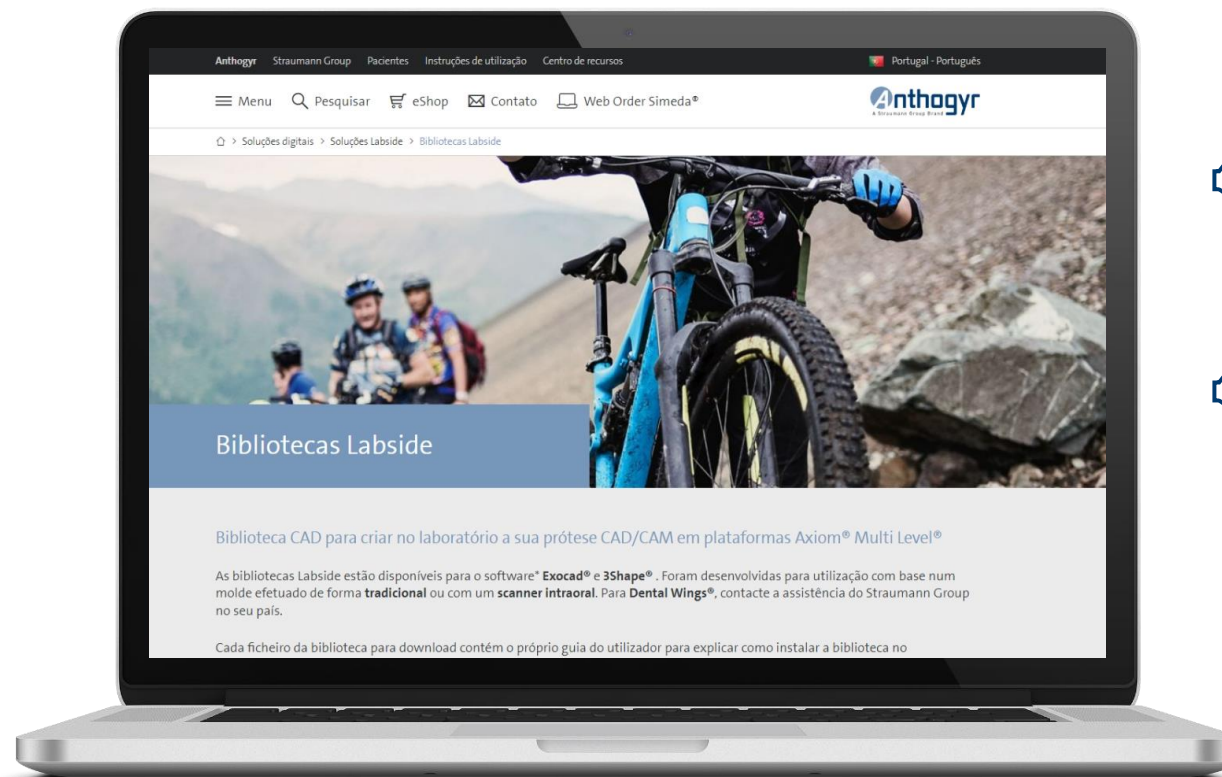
Anthogyr Straumann Group Pacientes Instruções de utilização Centro de recursos

Portugal - Português

Menu Pesquisar eShop Contato Web Order Simeda®

Anthogyr
A Straumann Group Brand

> Soluções digitais > Soluções Labside > Bibliotecas Labside

Bibliotecas Labside

Biblioteca CAD para criar no laboratório a sua prótese CAD/CAM em plataformas Axiom® Multi Level®

As bibliotecas Labside estão disponíveis para o software* **Exocad®** e **3Shape®** . Foram desenvolvidas para utilização com base num molde efetuado de forma **tradicional** ou com um **scanner intraoral**. Para **Dental Wings®**, contacte a assistência do Straumann Group no seu país.

Cada ficheiro da biblioteca para download contém o próprio guia do utilizador para explicar como instalar a biblioteca no